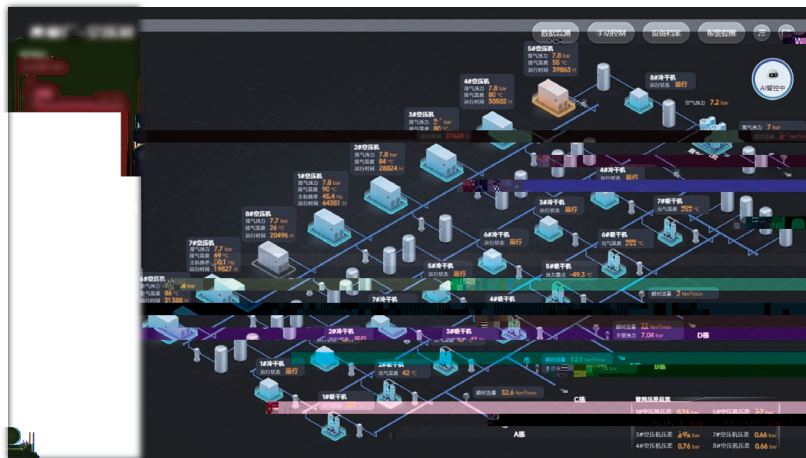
数据监测
手动控制
设备档案
报警监测

AI智控中

5#空压机
排气压力 7.8 bar
排气温度 55 °C
运行时间 39863 H

4#空压机
排气压力 7.8 bar
排气温度 80 °C
运行时间 30502 H

8#冷干机
运行状态

空气压力 7.2 bar

3#空压机
排气压力 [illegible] bar
排气温度 80 °C

2#空压机
排气压力 7.8 bar
排气温度 84 °C
运行时间 28824 H

1#空压机
排气压力 7.8 bar
排气温度 90 °C
主机频率 45.4 Hz
运行时间 64351 H

8#空压机
排气压力 7.7 bar
排气温度 26 °C
运行时间 20496 H

7#空压机
排气压力 7.7 bar
排气温度 69 °C
主机频率 0.1 Hz
运行时间 19827 H

6#空压机
排气压力 8 bar
排气温度 86 °C
运行时间 31388 H

4#冷干机
运行状态 运行

5#冷干机
运行状态 运行

7#吸干机

6#冷干机
运行状态 运行

6#吸干机

5#吸干机
露点温度 -49.3 °C

7#冷干机

2#冷干机
运行状态 运行

3#冷干机
运行状态 运行

4#吸干机

1#冷干机
运行状态 运行

2#吸干机
出气温度 42 °C

1#吸干机

瞬时流量 3 Nm³/min
瞬时流量 12 Nm³/min
主管压力 7.04 bar
D栋
瞬时流量 12.1 Nm³/min
B栋
瞬时流量 32.6 Nm³/min
C栋
A栋

3#空压机压差 0.76 bar
4#空压机压差 5.7 bar
3#空压机压差 0.76 bar
3#空压机压差 4.6 bar
7#空压机压差 0.66 bar
8#空压机压差 0.66 bar